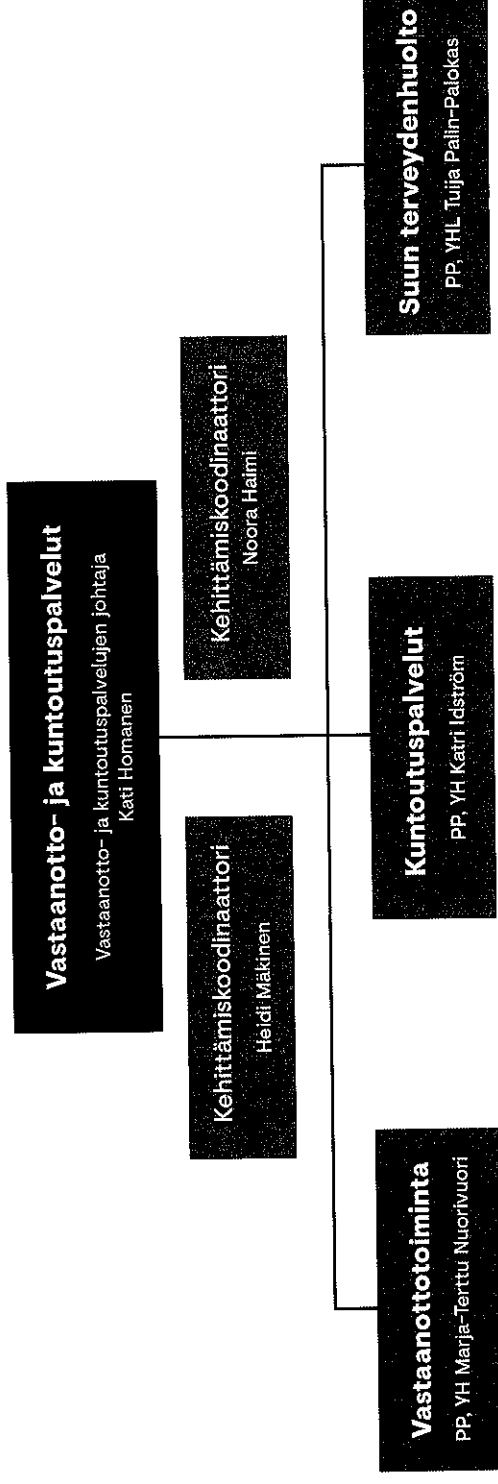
Vastaanotto- ja kuntoutuspalvelut
Vastaanotto- ja kuntoutuspalvelujen johtaja
Kati Homanen

Kehittämiskoodinaattori
Heidi Mäkinen

Kehittämiskoodinaattori
Noora Halmi

Vastaanottotoiminta
PP, YH Marja-Terttu Nuorivuori

Kuntoutuspalvelut
PP, YH Katri Idström

Suun terveydenhuolto
PP, YHL Tuija Palin-Palokas